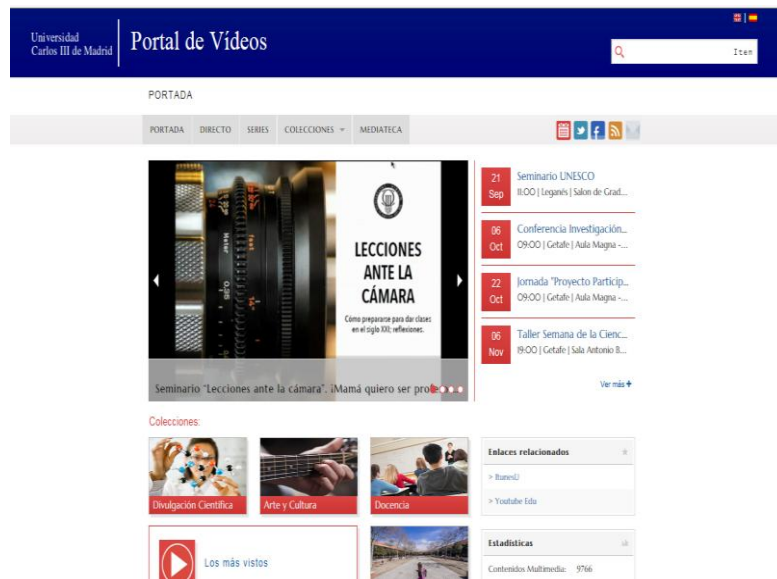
Universidad Carlos III de Madrid

Portal de Vídeos

Iten

PORTADA

PORTADA DIRECTO SERIES COLECCIONES MEDIATECA

LECCIONES ANTE LA CÁMARA

Cómo prepararse para dar clases en el siglo XXI: reflexiones.

Seminario "Lecciones ante la cámara". ¡Mamá quiero ser pro

21 Sep Seminario UNESCO
11:00 | Leganés | Salon de Grad...

06 Oct Conferencia Investigación...
09:00 | Getafe | Aula Magna -...

22 Oct Jornada "Proyecto Particip...
09:00 | Getafe | Aula Magna -...

06 Nov Taller Semana de la Cienc...
19:00 | Getafe | Sala Antonio B...

Ver más

Colecciones:

Divulgación Científica

Arte y Cultura

Docencia

Enlaces relacionados

> ItunesU

> Youtube Edu

Los más vistos

Estadísticas

Contenidos Multimedia: 9766